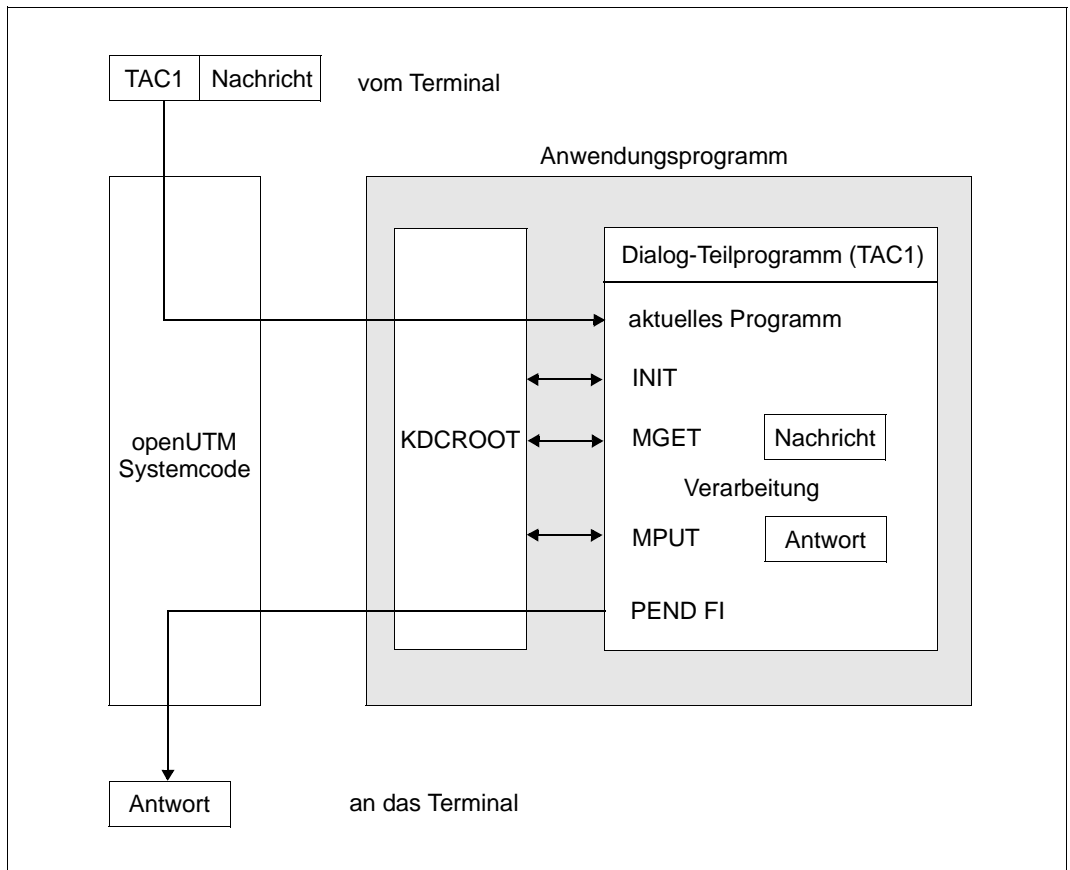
TAC1 | Nachricht

vom Terminal

Anwendungsprogramm

openUTM Systemcode

KDCROOT

Dialog-Teilprogramm (TAC1)

aktuelles Programm

INIT

MGET

Nachricht

Verarbeitung

MPUT

Antwort

PEND FI

Antwort

an das Terminal